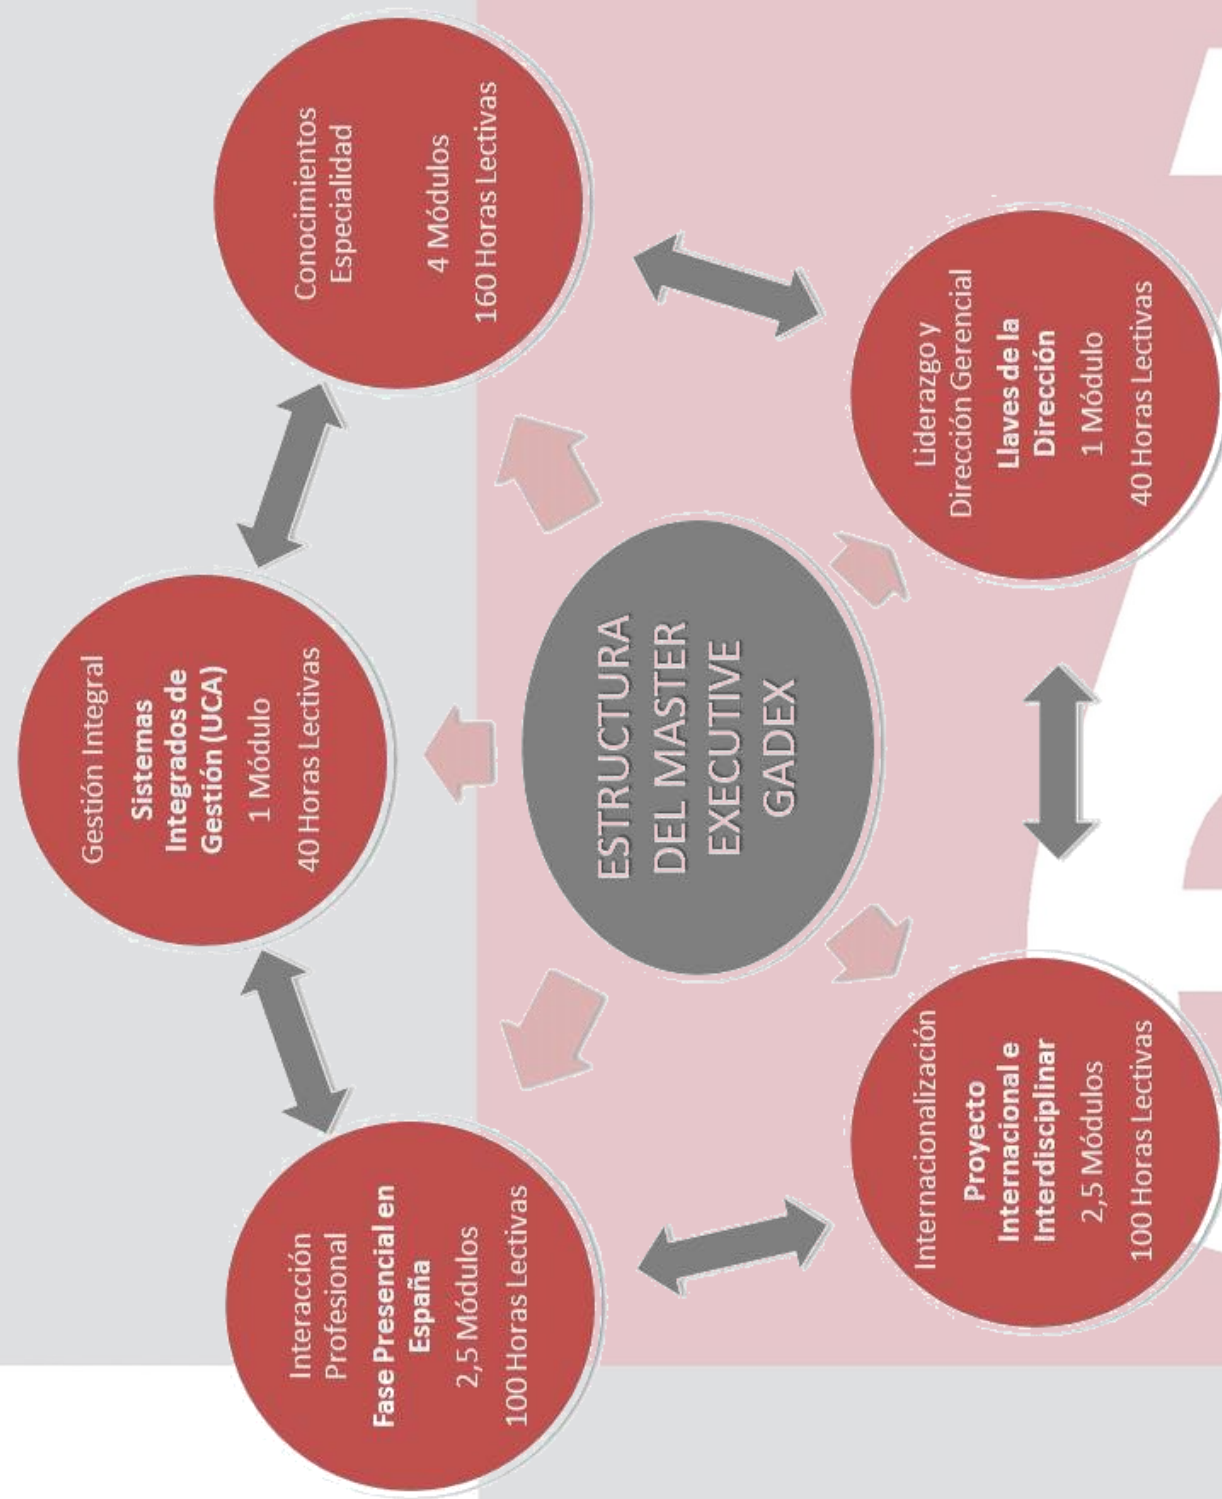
ESTRUCTURA DEL MASTER EXECUTIVE GADEX

Conocimientos Especialidad
4 Módulos
160 Horas Lectivas

Liderazgo y Dirección Gerencial
**Llaves de la Dirección**
1 Módulo
40 Horas Lectivas

Internacionalización
**Proyecto Internacional e Interdisciplinar**
2,5 Módulos
100 Horas Lectivas

Interacción Profesional
**Fase Presencial en España**
2,5 Módulos
100 Horas Lectivas

Gestión Integral
**Sistemas Integrados de Gestión (UCA)**
1 Módulo
40 Horas Lectivas